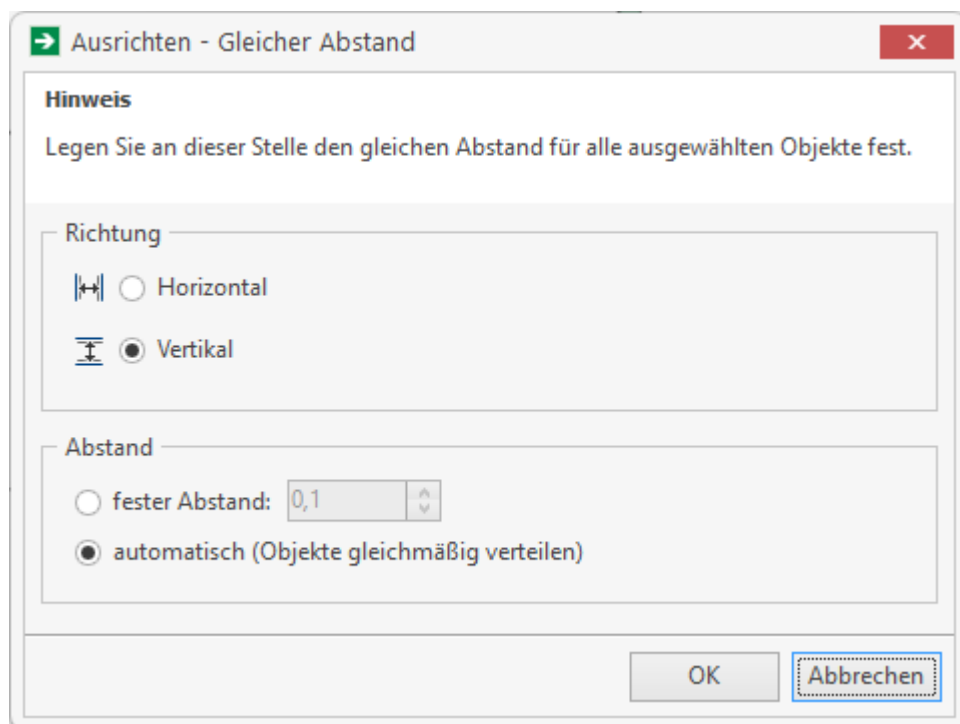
Ausrichten - Gleicher Abstand

×

Hinweis

Legen Sie an dieser Stelle den gleichen Abstand für alle ausgewählten Objekte fest.

Richtung

Horizontal

Vertikal

Abstand

fester Abstand: 0,1

automatisch (Objekte gleichmäßig verteilen)

OK

Abbrechen